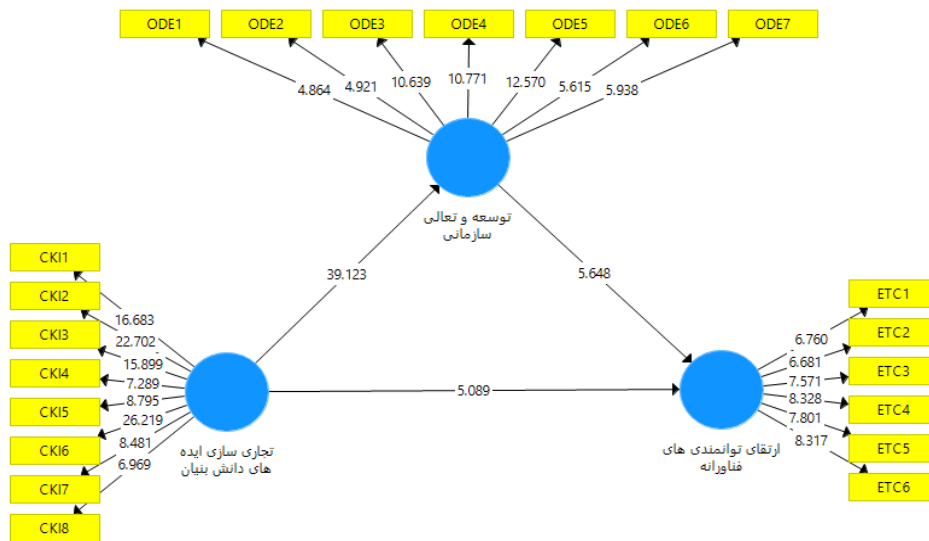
ODE1
ODE2
ODE3
ODE4
ODE5
ODE6
ODE7

4.864
4.921
10.639
10.771
12.570
5.615
5.938

توسعه و تعالی سازمانی

39.123
5.648

CKI1
CKI2
CKI3
CKI4
CKI5
CKI6
CKI7
CKI8

16.683
22.702
15.899
7.289
8.795
26.219
8.481
6.969

تجاری سازی ایده های دانش بنیان

5.089

ارتقای توانمندی های فناورانه

6.760
6.681
7.571
8.328
7.801
8.317

ETC1
ETC2
ETC3
ETC4
ETC5
ETC6